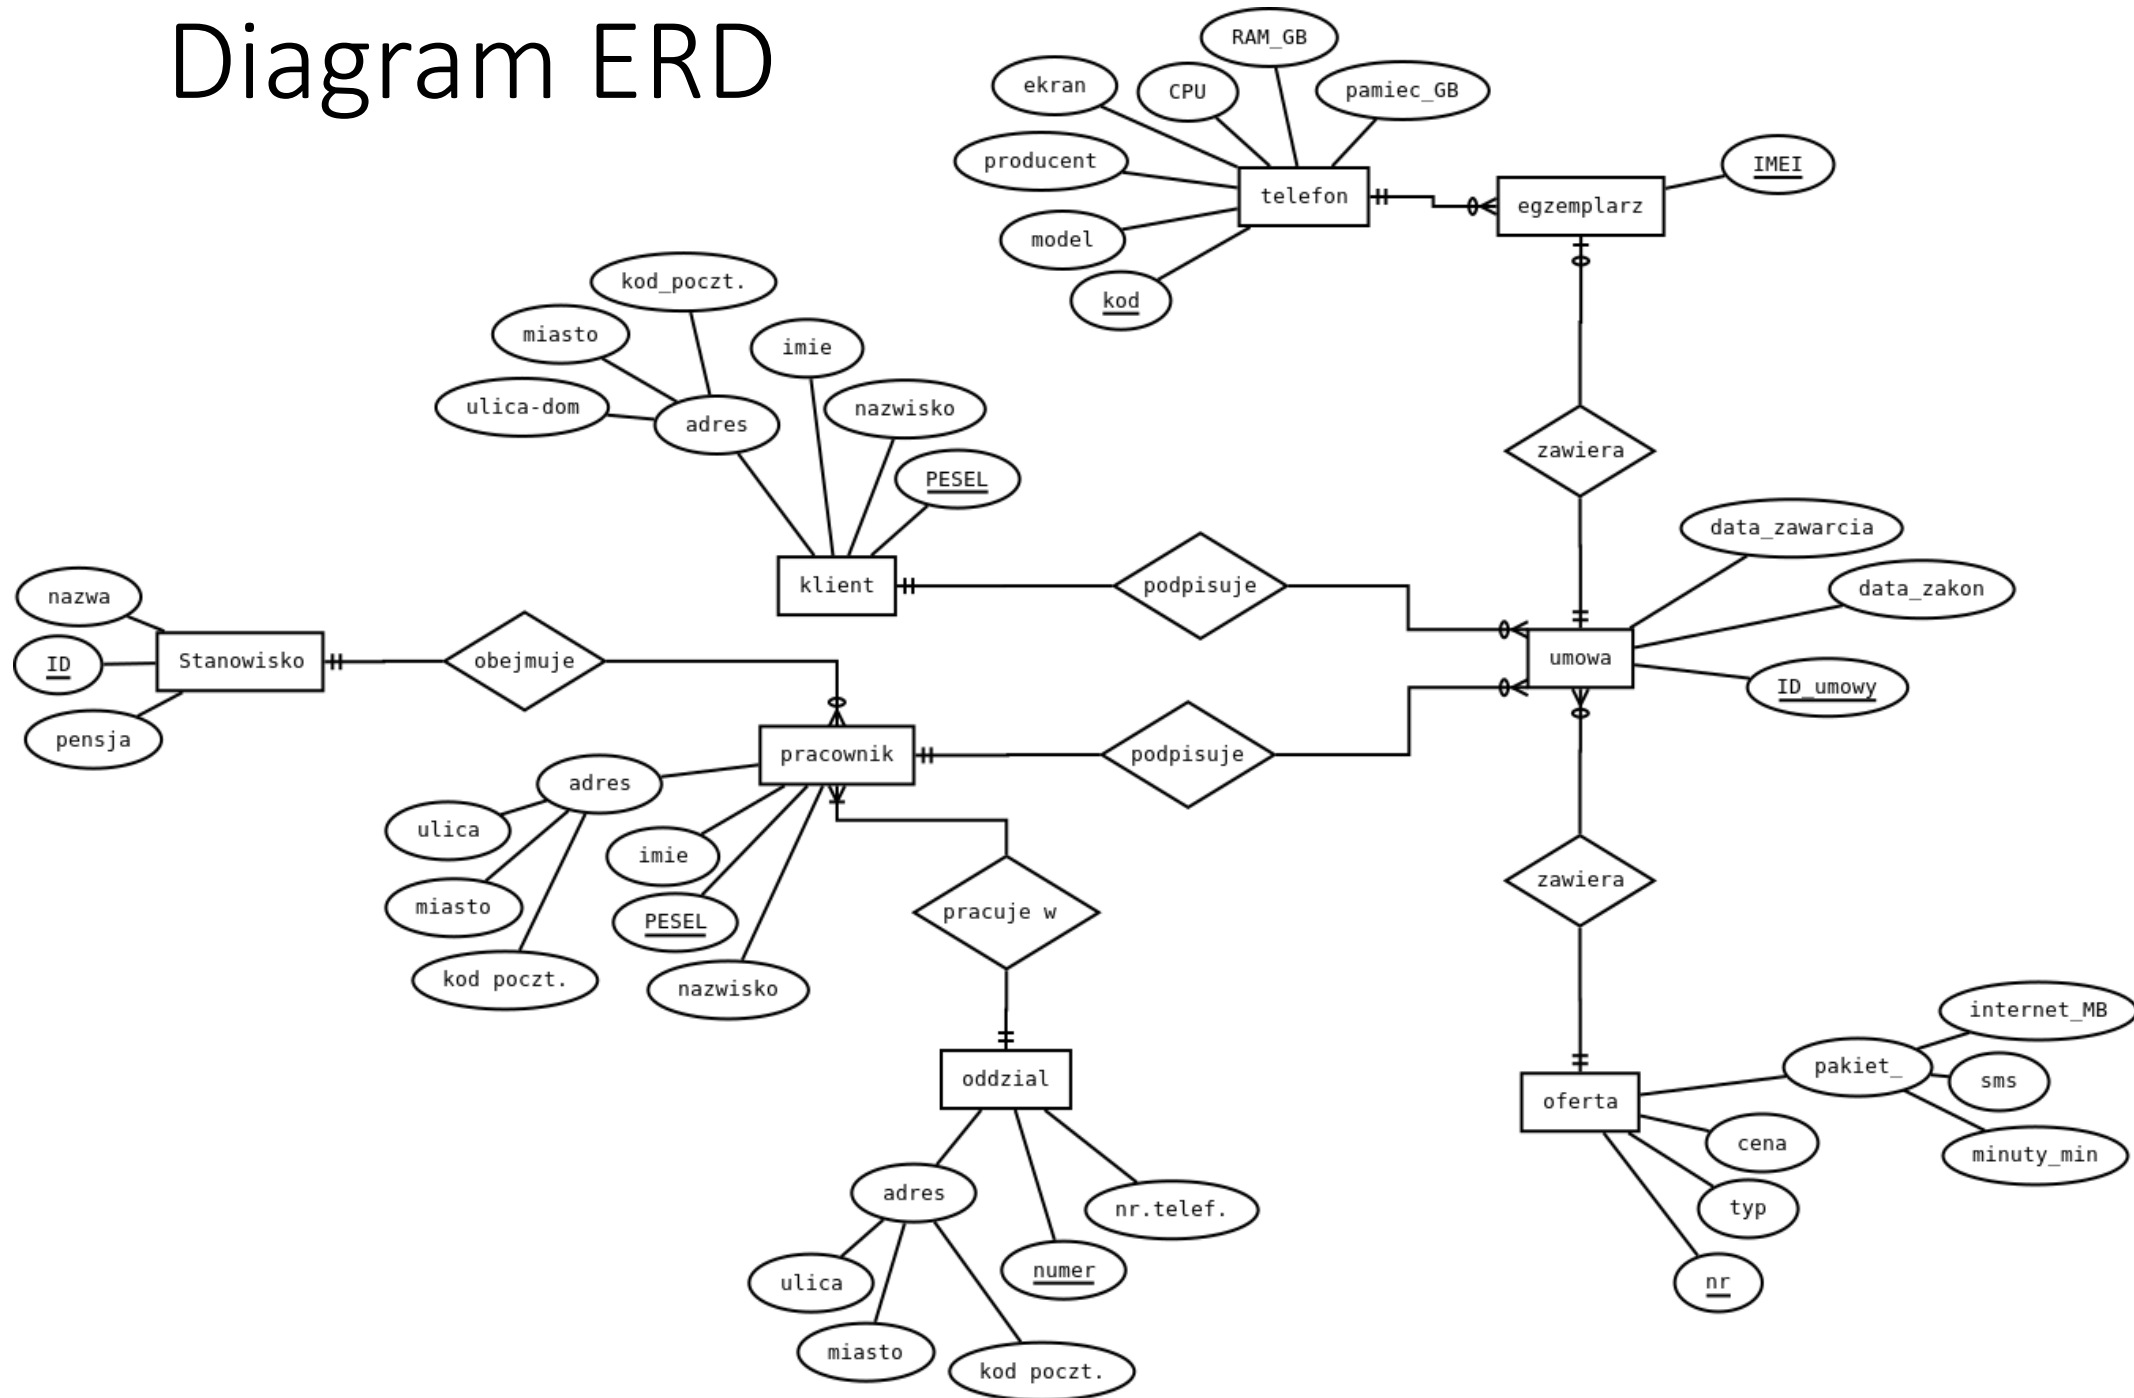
Diagram ERD

RAM_GB
ekran
CPU
pamiec_GB
producent
telefon
egzemplarz
IMEI
model
kod

kod_poczt.
miasto
imie
ulica-dom
adres
nazwisko
PESEL
zawiera
data_zawarcia
nazwa
klient
podpisuje
data_zakon
ID
Stanowisko
obejmuje
umowa
ID_umowy
pensja
pracownik
podpisuje
adres
ulica
imie
miasto
PESEL
pracuje w
zawiera
kod poczt.
nazwisko

internet_MB
pakiet_
sms
oddzial
oferta
cena
minuty_min
adres
nr.telef.
typ
ulica
numer
nr
miasto
kod poczt.